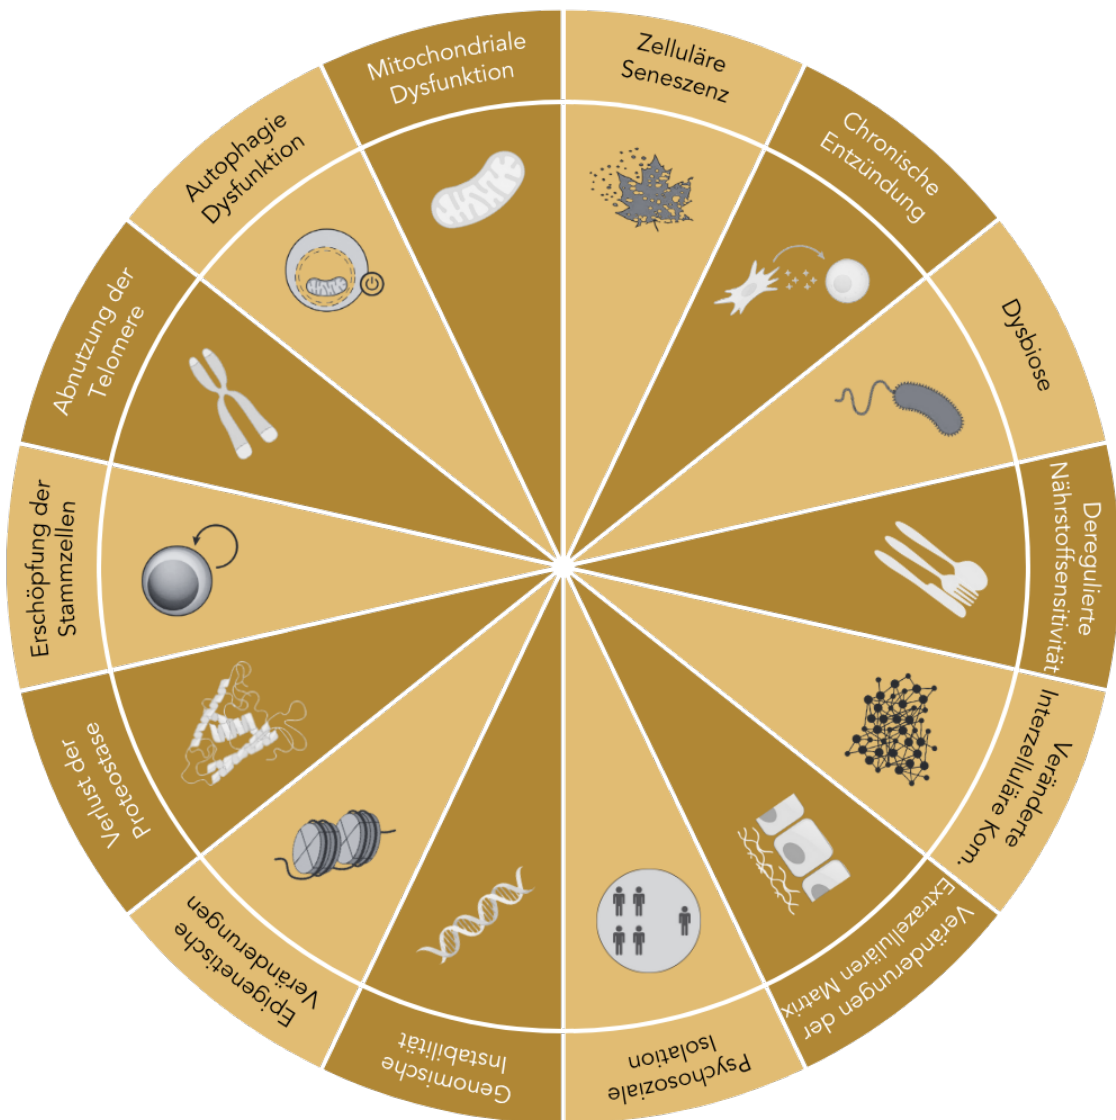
Mitochondriale Dysfunktion

Zelluläre Seneszenz

Chronische Entzündung

Dysbiose

Deregulierte Nährstoffsensitivität

Veränderte Interzelluläre Kom.

Veränderungen der Extrazellulären Matrix

Psychosoziale Isolation

Genomische Instabilität

Epigenetische Veränderungen

Verlust der Proteostase

Erschöpfung der Stammzellen

Abnutzung der Telomere

Autophagie Dysfunktion